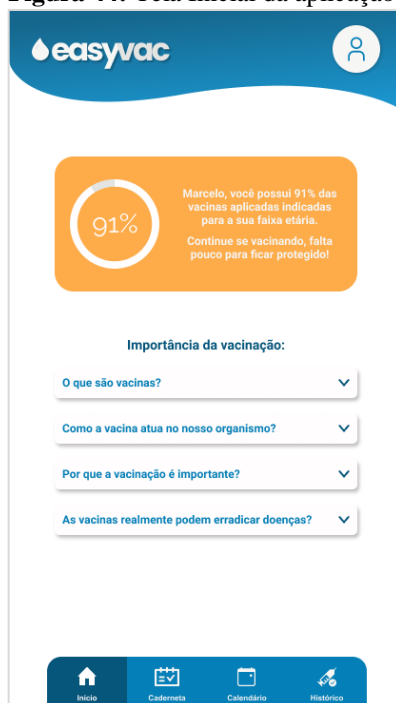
Figura 44: Tela inicial da aplicação

easyvac

91%

Marcelo, você possui 91% das vacinas aplicadas indicadas para a sua faixa etária.

Continue se vacinando, falta pouco para ficar protegido!

Importância da vacinação:

O que são vacinas?

Como a vacina atua no nosso organismo?

Por que a vacinação é importante?

As vacinas realmente podem erradicar doenças?

Início

Caderneta

Calendário

Histórico